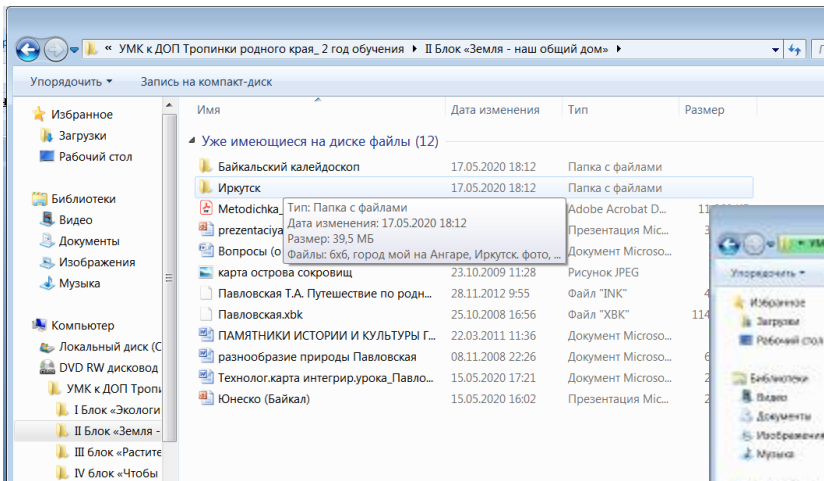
« УМК к ДОП Тропинки родного края_2 год обучения ▸ II Блок «Земля - наш общий дом» ▸

Упорядочить ▾ Запись на компакт-диск

Избранное
Загрузки
Рабочий стол

Библиотеки
Видео
Документы
Изображения
Музыка

Компьютер
Локальный диск (С
DVD RW дисковод
УМК к ДОП Тропи
I Блок «Экологи
II Блок «Земля -
III блок «Растите
IV блок «Чтобы

| Имя | Дата изменения | Тип | Размер |
|---|---|---|---|
| Уже имеющиеся на диске файлы (12) | | | |
| Байкальский калейдоскоп | 17.05.2020 18:12 | Папка с файлами | |
| Иркутск | 17.05.2020 18:12 | Папка с файлами | |
| Metodichka_ | | Adobe Acrobat D... | 11 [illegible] |
| prezentaciya | | Презентация Mic... | |
| Вопросы (о | | Документ Microso... | |
| карта острова сокровищ | 23.10.2009 11:28 | Рисунок JPEG | |
| Павловская Т.А. Путешествие по родн... | 28.11.2012 9:55 | Файл "INK" | 4 |
| Павловская.xbk | 25.10.2008 16:56 | Файл "XBK" | 114 |
| ПАМЯТНИКИ ИСТОРИИ И КУЛЬТУРЫ Г... | 22.03.2011 11:36 | Документ Microso... | |
| разнообразие природы Павловская | 08.11.2008 22:26 | Документ Microso... | 6 |
| Технолог.карта интегрир.урока_Павло... | 15.05.2020 17:21 | Документ Microso... | |
| Юнеско (Байкал) | 15.05.2020 16:02 | Презентация Mic... | |

Тип: Папка с файлами
Дата изменения: 17.05.2020 18:12
Размер: 39,5 МБ
Файлы: 6x6, город мой на Ангаре, Иркутск. фото, ...

Упорядочить ▾
Избранное
Загрузки
Рабочий стол
Библиотеки
Видео
Документы
Изображения
Музыка